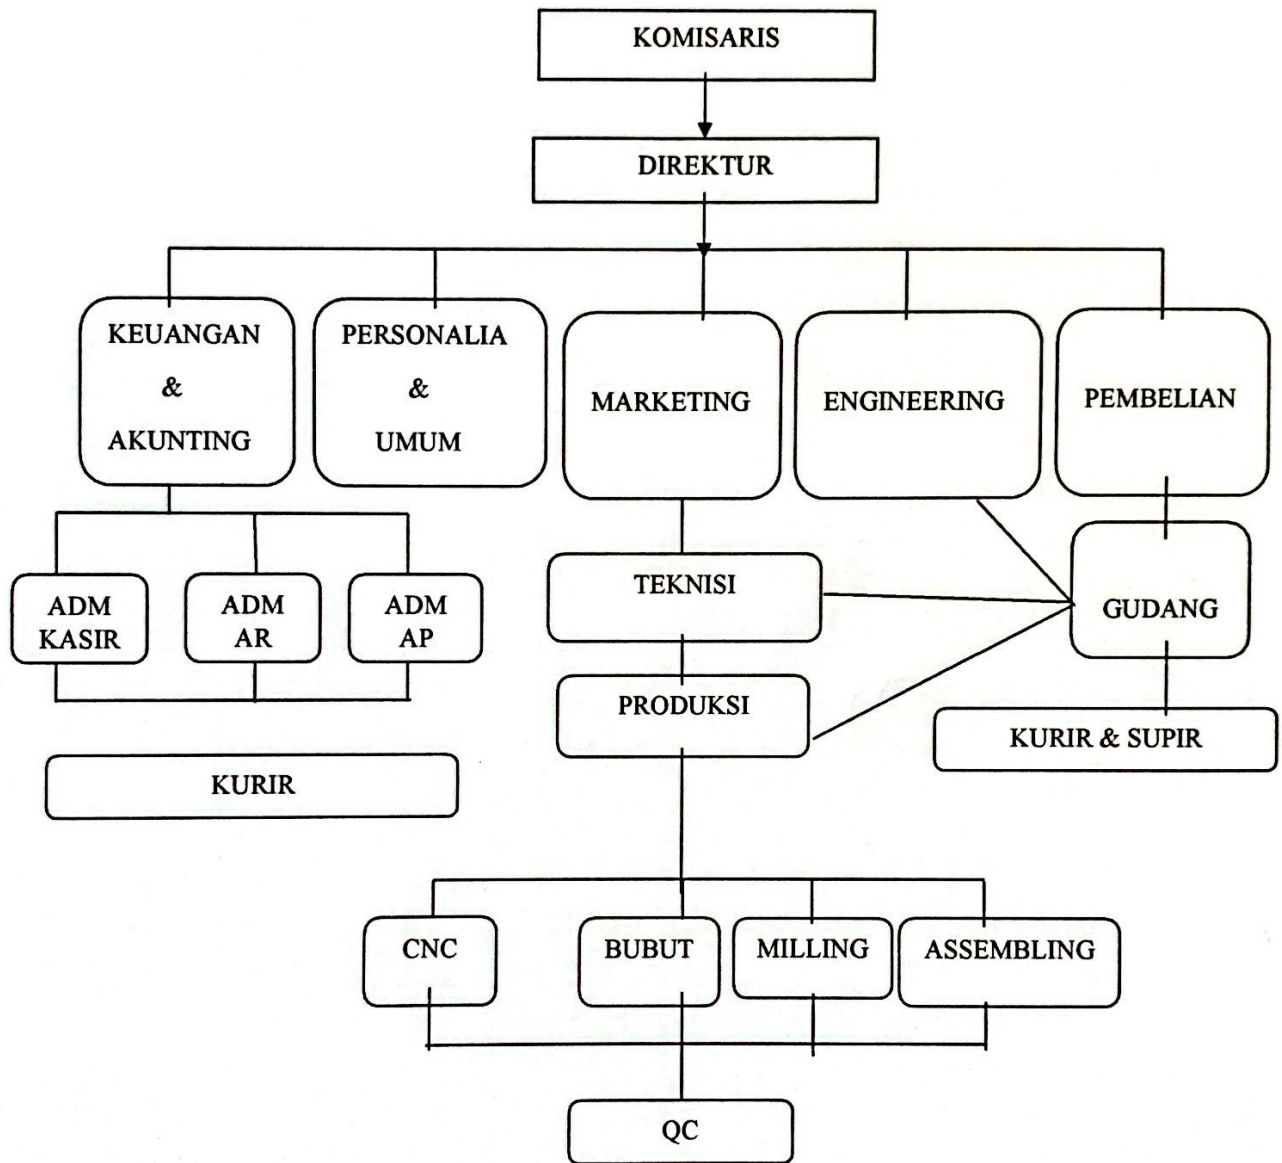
KOMISARIS

DIREKTUR

KEUANGAN & AKUNTING

PERSONALIA & UMUM

MARKETING

ENGINEERING

PEMBELIAN

ADM KASIR

ADM AR

ADM AP

TEKNISI

GUDANG

PRODUKSI

KURIR & SUPIR

KURIR

CNC

BUBUT

MILLING

ASSEMBLING

QC